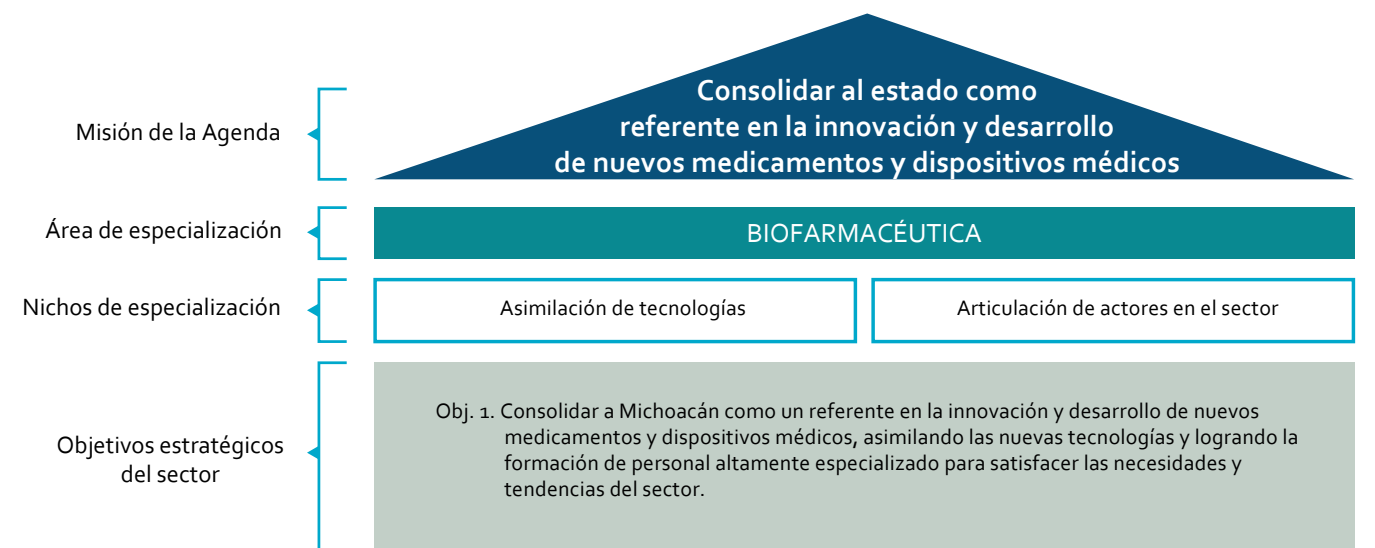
Misión de la Agenda

Consolidar al estado como referente en la innovación y desarrollo de nuevos medicamentos y dispositivos médicos

Área de especialización

BIOFARMACÉUTICA

Nichos de especialización

Asimilación de tecnologías

Articulación de actores en el sector

Objetivos estratégicos del sector

Obj. 1. Consolidar a Michoacán como un referente en la innovación y desarrollo de nuevos medicamentos y dispositivos médicos, asimilando las nuevas tecnologías y logrando la formación de personal altamente especializado para satisfacer las necesidades y tendencias del sector.